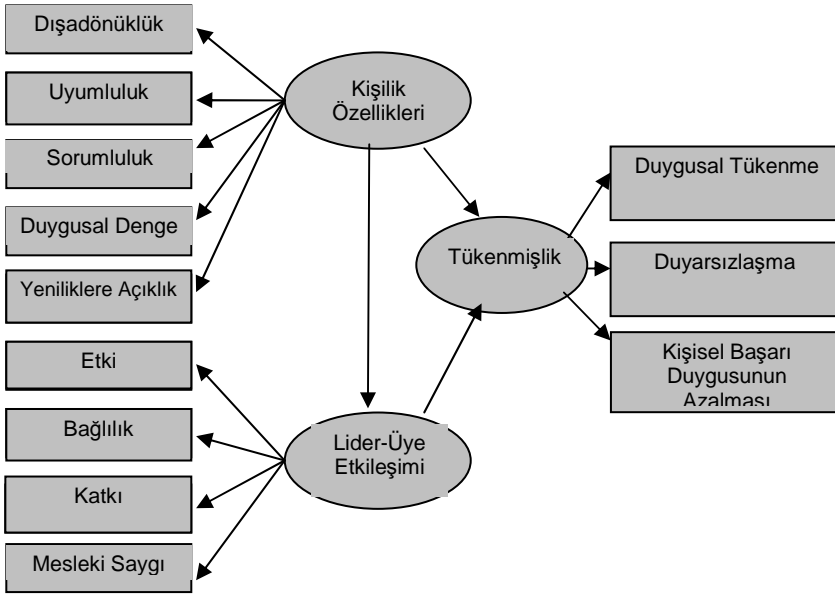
Dışadönüklük

Uyumluluk

Sorumluluk

Duygusal Denge

Yeniliklere Açıklık

Kişilik Özellikleri

Tükenmişlik

Duygusal Tükenme

Duyarsızlaşma

Kişisel Başarı Duygusunun Azalması

Etki

Bağlılık

Katkı

Mesleki Saygı

Lider-Üye Etkileşimi